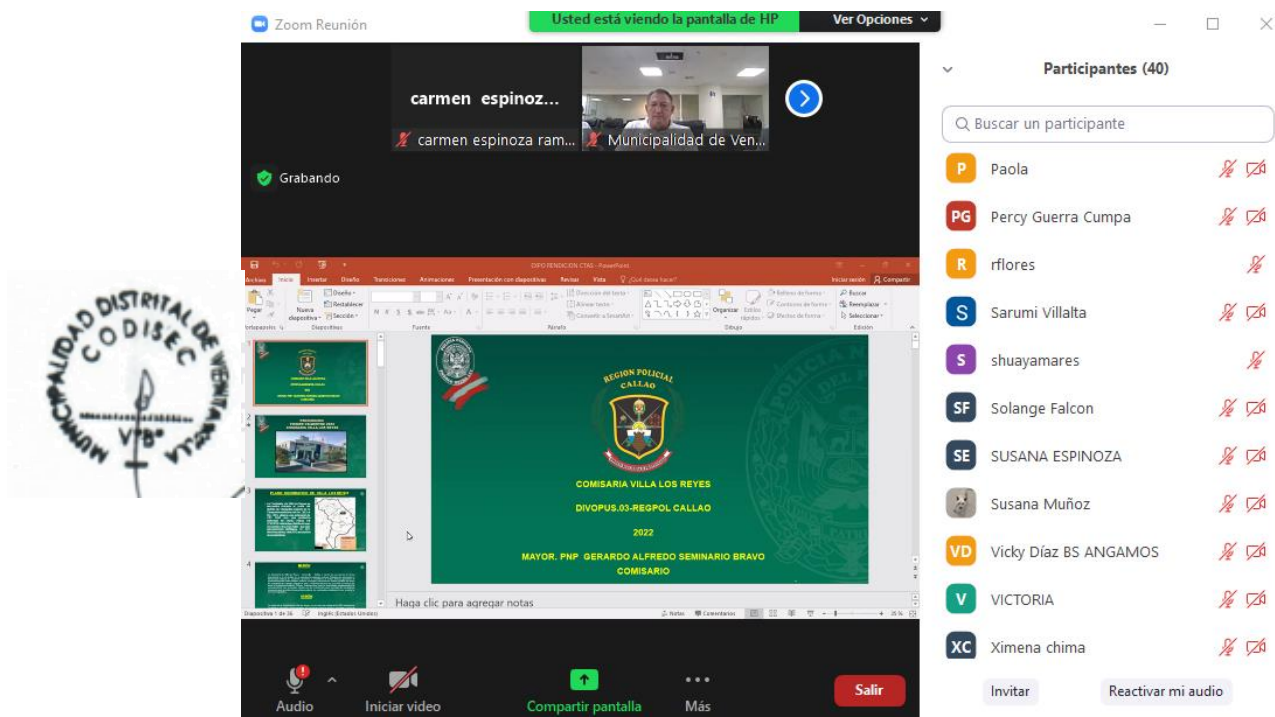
MUNICIPALIDAD DISTRITAL DE VENTANILLA
CODISEC
V°B°

Zoom Reunión

Usted está viendo la pantalla de HP

Ver Opciones

carmen espinoz...

carmen espinoza ram...

Municipalidad de Ven...

Grabando

Archivo Inicio Insertar Diseño Transiciones Animaciones Presentación con diapositivas Revisar Vista ¿Qué desea hacer?

Pegar Nueva diapositiva Diseño Restablecer Sección Portapapeles Diapositivas Fuente Párrafo Dibujo Organizar Estilos rápidos Edición Buscar Reemplazar Seleccionar

REGION POLICIAL CALLAO

COMISARIA VILLA LOS REYES

DIVOPUS.03-REGPOL CALLAO

2022

MAYOR. PNP GERARDO ALFREDO SEMINARIO BRAVO
COMISARIO

Haga clic para agregar notas

Diapositiva 1 de 36 Inglés (Estados Unidos) Notas Comentarios

Audio

Iniciar video

Compartir pantalla

Más

Salir

Participantes (40)

Buscar un participante

Paola

Percy Guerra Cumpa

rflores

Sarumi Villalta

shuayamares

Solange Falcon

SUSANA ESPINOZA

Susana Muñoz

Vicky Díaz BS ANGAMOS

VICTORIA

Ximena chima

Invitar

Reactivar mi audio